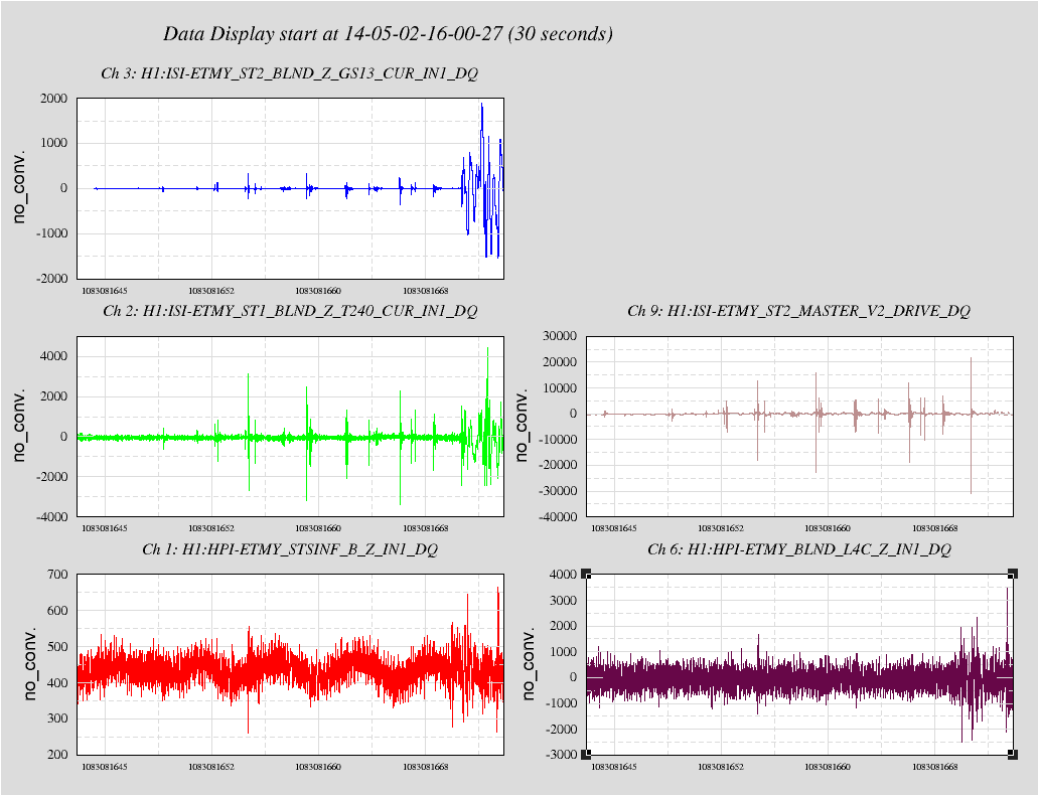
Data Display start at 14-05-02-16-00-27 (30 seconds)

Ch 3: H1:ISI-ETMY_ST2_BLND_Z_GS13_CUR_IN1_DQ

no_conv.

2000
1000
0
-1000
-2000

1083081645 1083081652 1083081660 1083081668

Ch 2: H1:ISI-ETMY_ST1_BLND_Z_T240_CUR_IN1_DQ

no_conv.

4000
2000
0
-2000
-4000

1083081645 1083081652 1083081660 1083081668

Ch 9: H1:ISI-ETMY_ST2_MASTER_V2_DRIVE_DQ

no_conv.

30000
20000
10000
0
-10000
-20000
-30000
-40000

1083081645 1083081652 1083081660 1083081668

Ch 1: H1:HPI-ETMY_STSINF_B_Z_IN1_DQ

no_conv.

700
600
500
400
300
200

1083081645 1083081652 1083081660 1083081668

Ch 6: H1:HPI-ETMY_BLND_L4C_Z_IN1_DQ

no_conv.

4000
3000
2000
1000
0
-1000
-2000
-3000

1083081645 1083081652 1083081660 1083081668